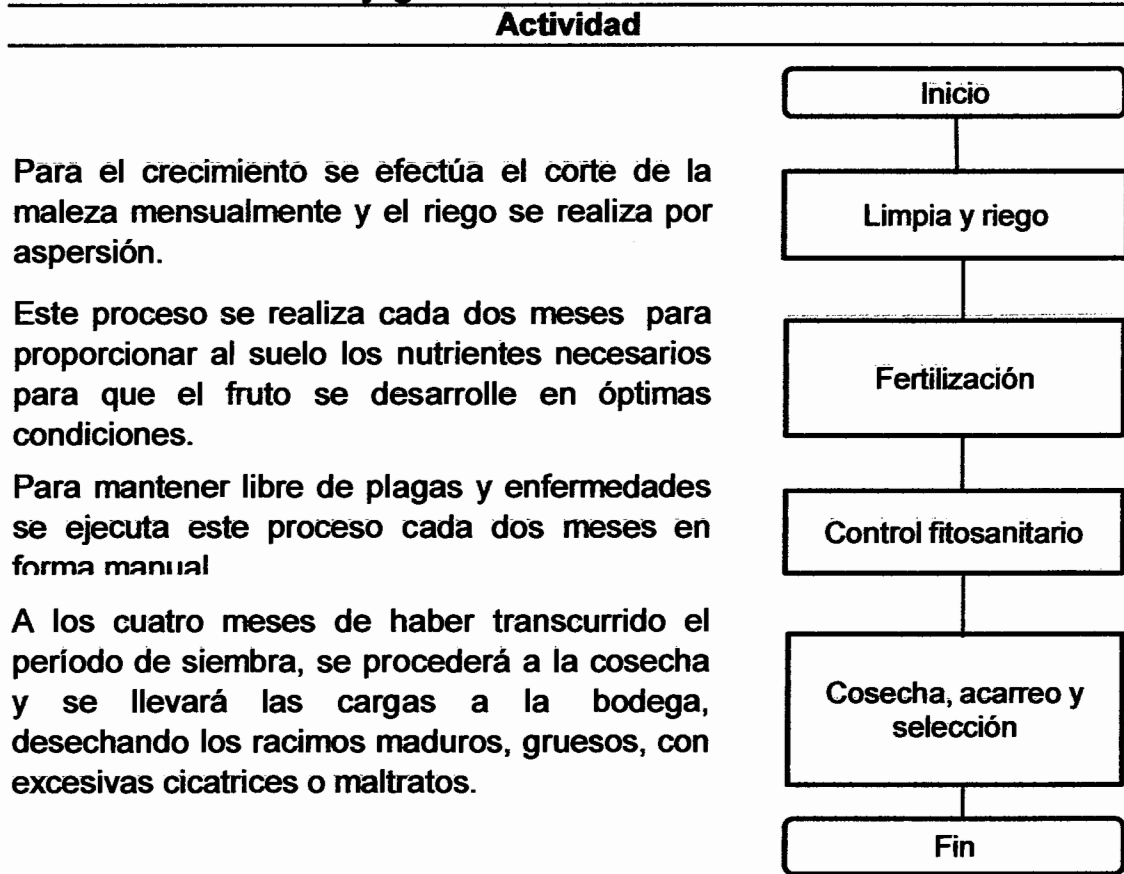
Actividad

Para el crecimiento se efectúa el corte de la maleza mensualmente y el riego se realiza por aspersión.

Este proceso se realiza cada dos meses para proporcionar al suelo los nutrientes necesarios para que el fruto se desarrolle en óptimas condiciones.

Para mantener libre de plagas y enfermedades se ejecuta este proceso cada dos meses en forma manual

A los cuatro meses de haber transcurrido el período de siembra, se procederá a la cosecha y se llevará las cargas a la bodega, desechando los racimos maduros, gruesos, con excesivas cicatrices o maltratos.

Inicio

Limpia y riego

Fertilización

Control fitosanitario

Cosecha, acarreo y selección

Fin